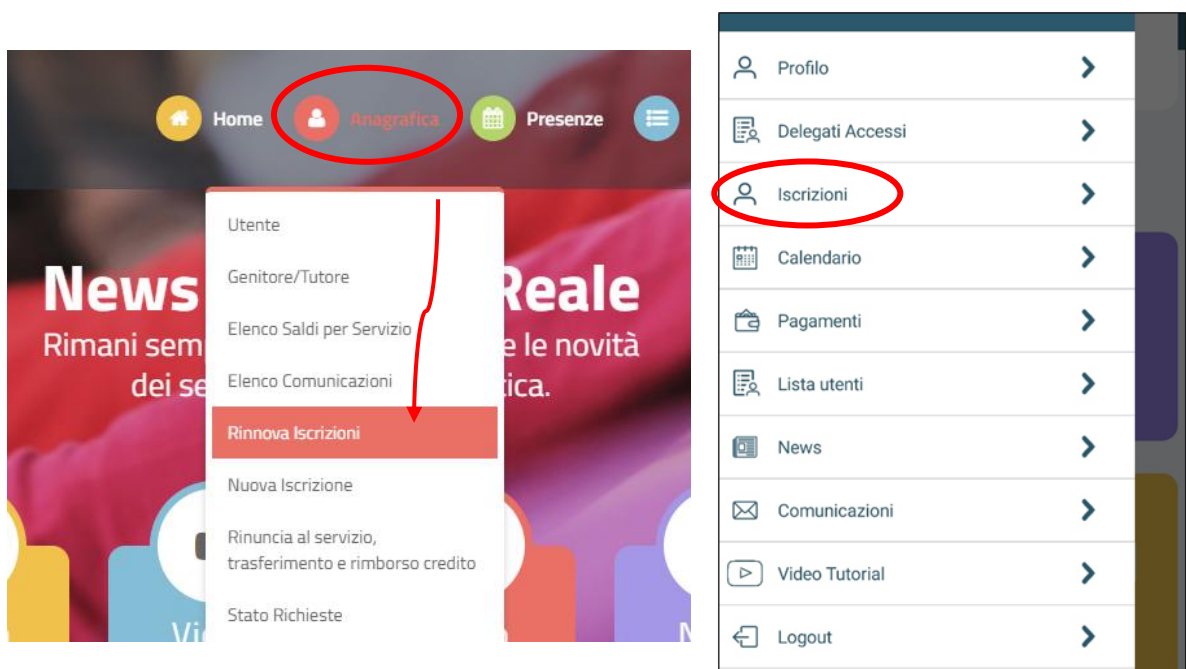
Home Anagrafica Presenze

Utente
Genitore/Tutore
Elenco Saldi per Servizio
Elenco Comunicazioni
Rinnova Iscrizioni
Nuova Iscrizione
Rinuncia al servizio, trasferimento e rimborso credito
Stato Richieste

News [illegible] Reale
Rimani sem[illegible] le novità dei se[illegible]ica.

Vi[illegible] N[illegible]

Profilo
Delegati Accessi
Iscrizioni
Calendario
Pagamenti
Lista utenti
News
Comunicazioni
Video Tutorial
Logout